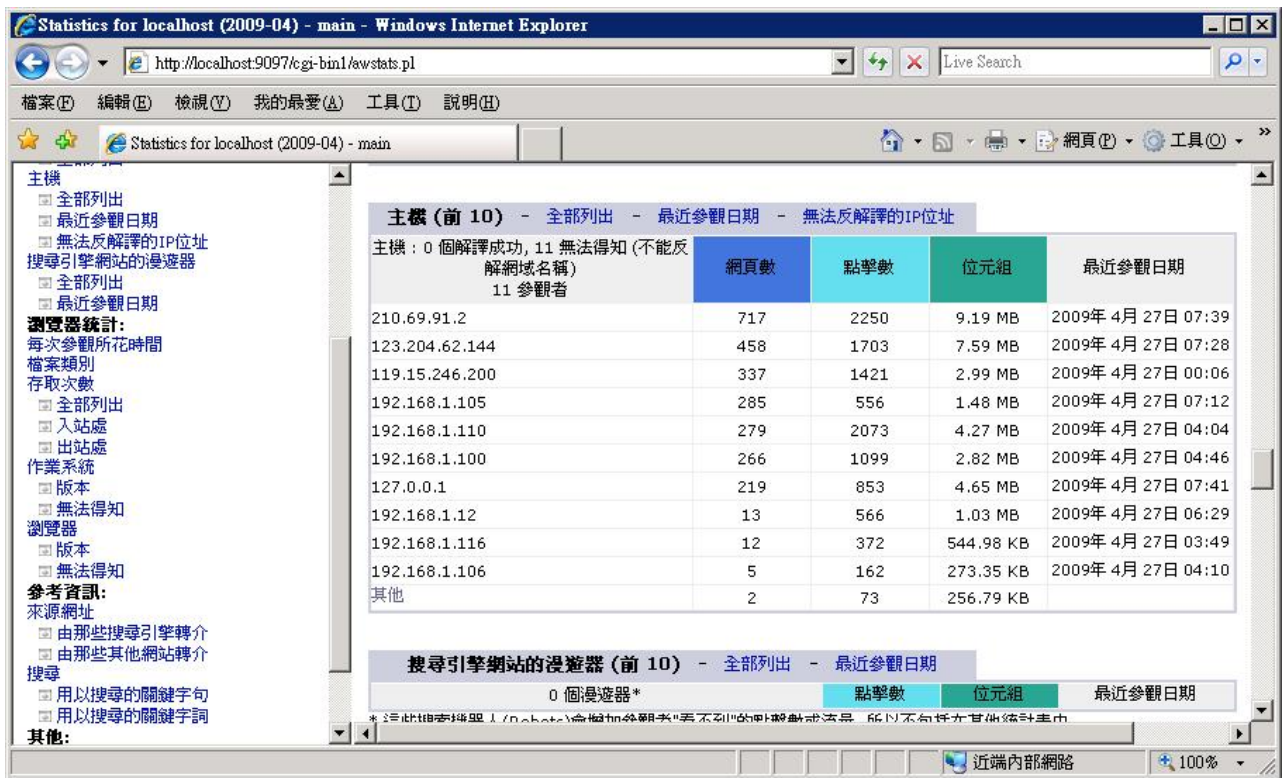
Statistics for localhost (2009-04) - main - Windows Internet Explorer

http://localhost:9097/cgi-bin1/awstats.pl

Live Search

檔案(F) 編輯(E) 檢視(V) 我的最愛(A) 工具(T) 說明(H)

Statistics for localhost (2009-04) - main

網頁(P) 工具(O)

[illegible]
主機
全部列出
最近參觀日期
無法反解譯的IP位址
搜尋引擎網站的漫遊器
全部列出
最近參觀日期
瀏覽器統計:
每次參觀所花時間
檔案類別
存取次數
全部列出
入站處
出站處
作業系統
版本
無法得知
瀏覽器
版本
無法得知
參考資訊:
來源網址
由那些搜尋引擎轉介
由那些其他網站轉介
搜尋
用以搜尋的關鍵字句
用以搜尋的關鍵字詞
其他:

主機 (前 10) - 全部列出 - 最近參觀日期 - 無法反解譯的IP位址

| 主機 : 0 個解譯成功, 11 無法得知 (不能反解網域名稱) 11 參觀者 | 網頁數 | 點擊數 | 位元組 | 最近參觀日期 |
|---|---|---|---|---|
| 210.69.91.2 | 717 | 2250 | 9.19 MB | 2009年 4月 27日 07:39 |
| 123.204.62.144 | 458 | 1703 | 7.59 MB | 2009年 4月 27日 07:28 |
| 119.15.246.200 | 337 | 1421 | 2.99 MB | 2009年 4月 27日 00:06 |
| 192.168.1.105 | 285 | 556 | 1.48 MB | 2009年 4月 27日 07:12 |
| 192.168.1.110 | 279 | 2073 | 4.27 MB | 2009年 4月 27日 04:04 |
| 192.168.1.100 | 266 | 1099 | 2.82 MB | 2009年 4月 27日 04:46 |
| 127.0.0.1 | 219 | 853 | 4.65 MB | 2009年 4月 27日 07:41 |
| 192.168.1.12 | 13 | 566 | 1.03 MB | 2009年 4月 27日 06:29 |
| 192.168.1.116 | 12 | 372 | 544.98 KB | 2009年 4月 27日 03:49 |
| 192.168.1.106 | 5 | 162 | 273.35 KB | 2009年 4月 27日 04:10 |
| 其他 | 2 | 73 | 256.79 KB | |

搜尋引擎網站的漫遊器 (前 10) - 全部列出 - 最近參觀日期

| 0 個漫遊器* | 點擊數 | 位元組 | 最近參觀日期 |
|---|---|---|---|

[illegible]

近端內部網路 100%